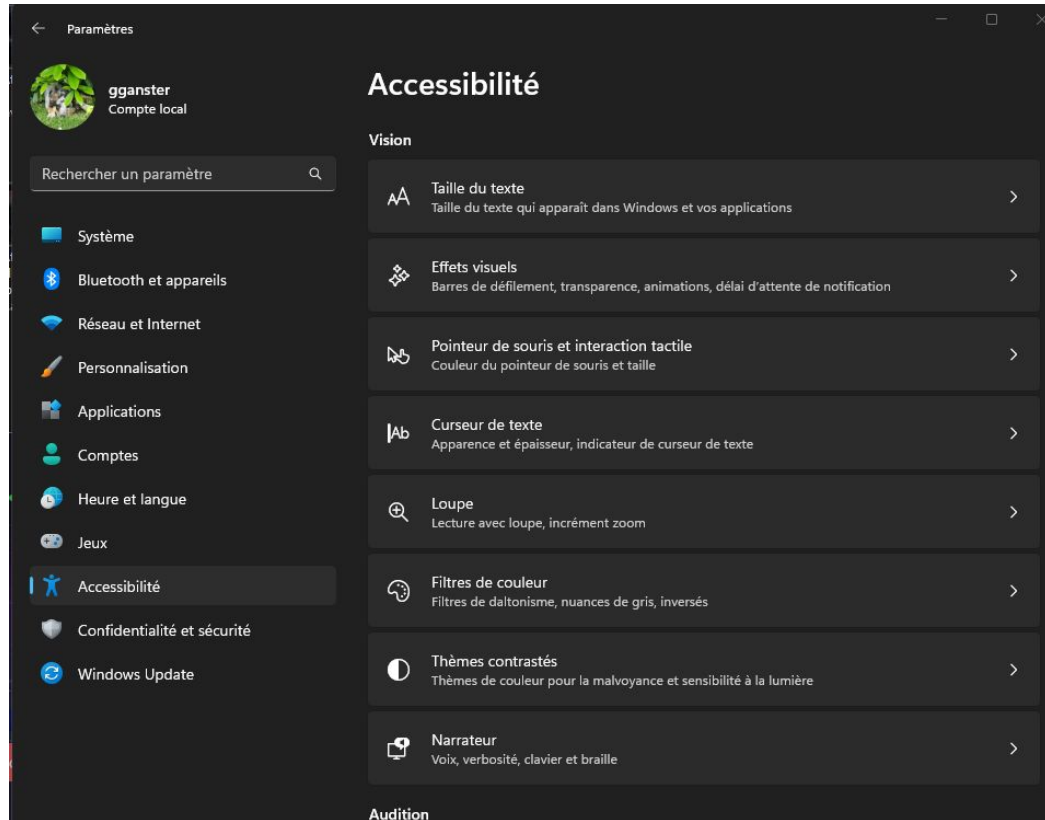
Paramètres

gganster
Compte local

Rechercher un paramètre

Système
Bluetooth et appareils
Réseau et Internet
Personnalisation
Applications
Comptes
Heure et langue
Jeux
Accessibilité
Confidentialité et sécurité
Windows Update

Accessibilité

Vision

Taille du texte
Taille du texte qui apparaît dans Windows et vos applications

Effets visuels
Barres de défilement, transparence, animations, délai d'attente de notification

Pointeur de souris et interaction tactile
Couleur du pointeur de souris et taille

Curseur de texte
Apparence et épaisseur, indicateur de curseur de texte

Loupe
Lecture avec loupe, incrément zoom

Filtres de couleur
Filtres de daltonisme, nuances de gris, inversés

Thèmes contrastés
Thèmes de couleur pour la malvoyance et sensibilité à la lumière

Narrateur
Voix, verbosité, clavier et braille

Audition